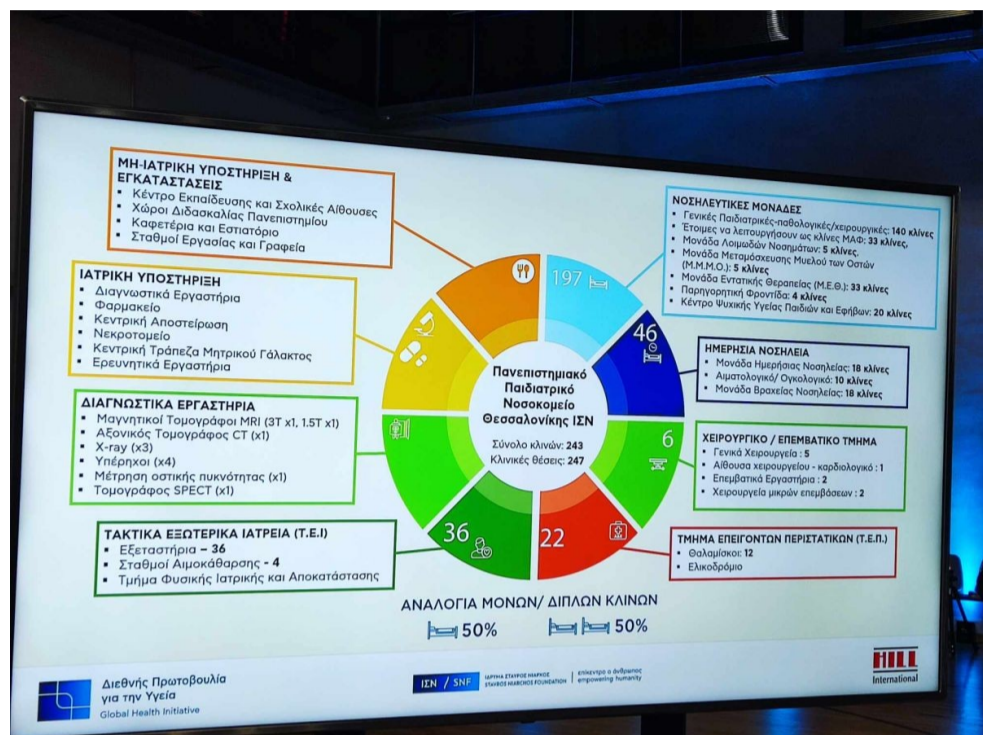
ΜΗ-ΙΑΤΡΙΚΗ ΥΠΟΣΤΗΡΙΞΗ & ΕΓΚΑΤΑΣΤΑΣΕΙΣ
Κέντρο Εκπαίδευσης και Σχολικές Αίθουσες
Χώροι Διδασκαλίας Πανεπιστημίου
Καφετέρια και Εστιατόριο
Σταθμοί Εργασίας και Γραφεία

ΙΑΤΡΙΚΗ ΥΠΟΣΤΗΡΙΞΗ
Διαγνωστικά Εργαστήρια
Φαρμακείο
Κεντρική Αποστείρωση
Νεκροτομείο
Κεντρική Τράπεζα Μητρικού Γάλακτος
Ερευνητικά Εργαστήρια

ΔΙΑΓΝΩΣΤΙΚΑ ΕΡΓΑΣΤΗΡΙΑ
Μαγνητικοί Τομογράφοι MRI (3T x1, 1.5T x1)
Αξονικός Τομογράφος CT (x1)
X-ray (x3)
Υπέρηχοι (x4)
Μέτρηση οστικής πυκνότητας (x1)
Τομογράφος SPECT (x1)

ΤΑΚΤΙΚΑ ΕΞΩΤΕΡΙΚΑ ΙΑΤΡΕΙΑ (Τ.Ε.Ι)
Εξεταστήρια – 36
Σταθμοί Αιμοκάθαρσης - 4
Τμήμα Φυσικής Ιατρικής και Αποκατάστασης

197
46
6
22
36

Πανεπιστημιακό Παιδιατρικό Νοσοκομείο Θεσσαλονίκης ΙΣΝ
Σύνολο κλινών: 243
Κλινικές θέσεις: 247

ΝΟΣΗΛΕΥΤΙΚΕΣ ΜΟΝΑΔΕΣ
Γενικές Παιδιατρικές-παθολογικές/χειρουργικές: 140 κλίνες
Έτοιμες να λειτουργήσουν ως κλίνες ΜΑΦ: 33 κλίνες,
Μονάδα Λοιμωδών Νοσημάτων: 5 κλίνες,
Μονάδα Μεταμόσχευσης Μυελού των Οστών (Μ.Μ.Μ.Ο.): 5 κλίνες
Μονάδα Εντατικής Θεραπείας (Μ.Ε.Θ.): 33 κλίνες
Παρηγορητική Φροντίδα: 4 κλίνες
Κέντρο Ψυχικής Υγείας Παιδιών και Εφήβων: 20 κλίνες

ΗΜΕΡΗΣΙΑ ΝΟΣΗΛΕΙΑ
Μονάδα Ημερήσιας Νοσηλείας: 18 κλίνες
Αιματολογικό/ Ογκολογικό: 10 κλίνες
Μονάδα Βραχείας Νοσηλείας: 18 κλίνες

ΧΕΙΡΟΥΡΓΙΚΟ / ΕΠΕΜΒΑΤΙΚΟ ΤΜΗΜΑ
Γενικά Χειρουργεία : 5
Αίθουσα χειρουργείου - καρδιολογικό : 1
Επεμβατικά Εργαστήρια : 2
Χειρουργεία μικρών επεμβάσεων : 2

ΤΜΗΜΑ ΕΠΕΙΓΟΝΤΩΝ ΠΕΡΙΣΤΑΤΙΚΩΝ (Τ.Ε.Π.)
Θαλαμίσκοι: 12
Ελικοδρόμιο

ΑΝΑΛΟΓΙΑ ΜΟΝΩΝ/ ΔΙΠΛΩΝ ΚΛΙΝΩΝ
50% 50%

Διεθνής Πρωτοβουλία για την Υγεία
Global Health Initiative

ΙΣΝ / SNF ΙΔΡΥΜΑ ΣΤΑΥΡΟΣ ΝΙΑΡΧΟΣ STAVROS NIARCHOS FOUNDATION | επένδυση ο άνθρωπος empowering humanity

HILL International